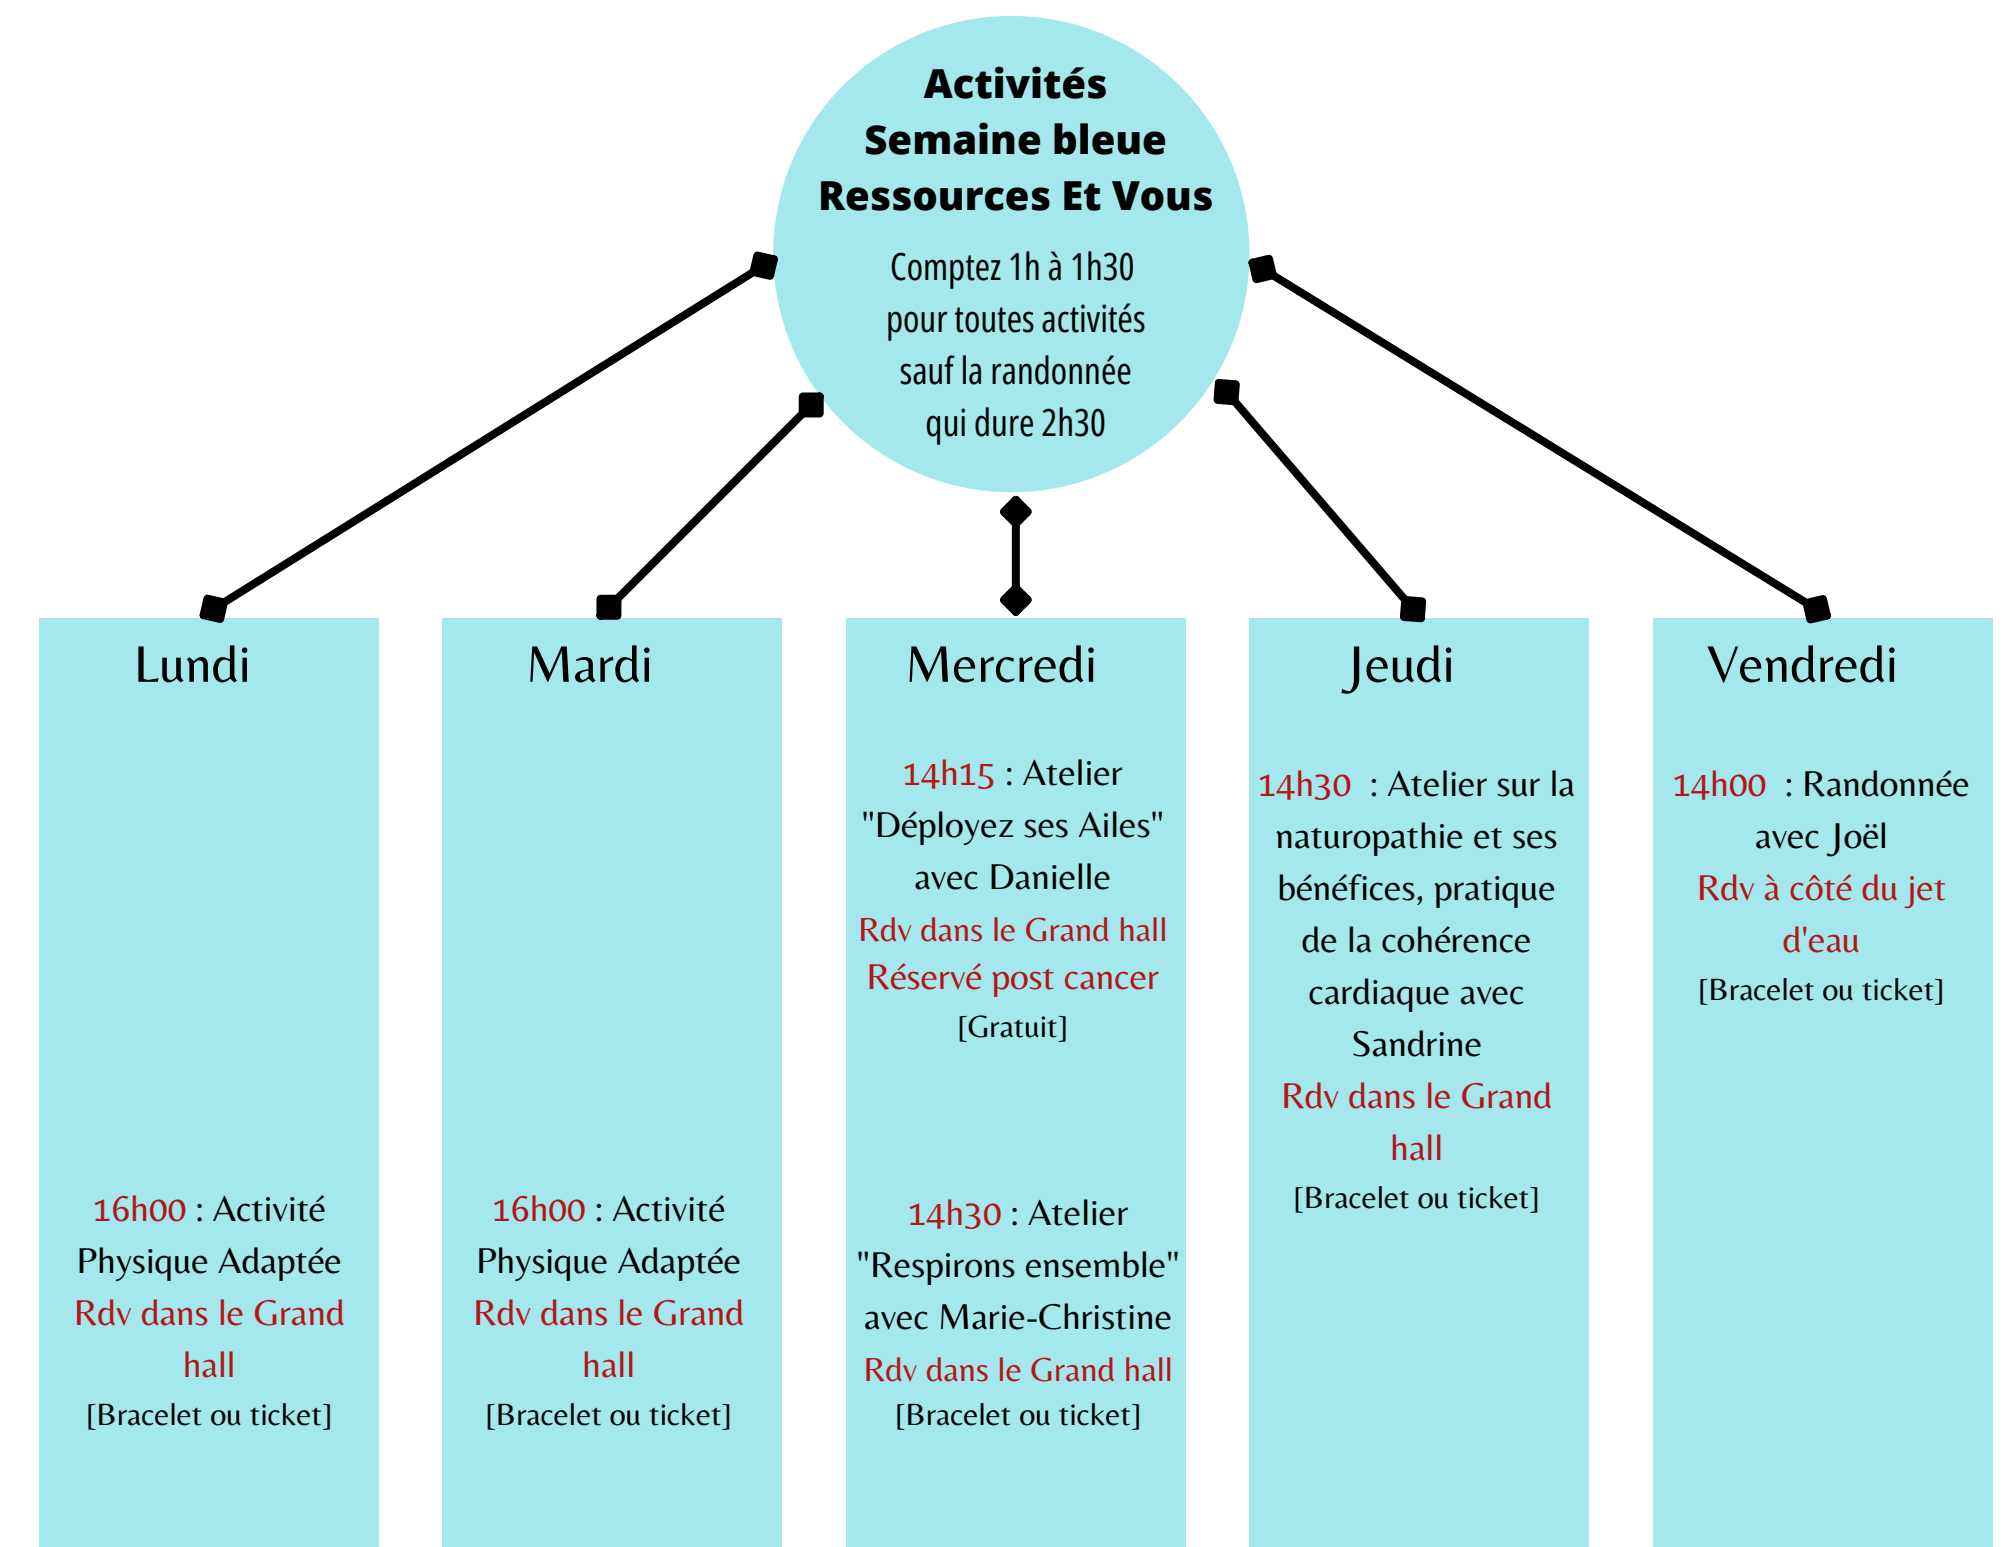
Activités
Semaine bleue
Ressources Et Vous

Comptez 1h à 1h30 pour toutes activités sauf la randonnée qui dure 2h30

Lundi

16h00 : Activité Physique Adaptée
Rdv dans le Grand hall
[Bracelet ou ticket]

Mardi

16h00 : Activité Physique Adaptée
Rdv dans le Grand hall
[Bracelet ou ticket]

Mercredi

14h15 : Atelier "Déployez ses Ailes" avec Danielle
Rdv dans le Grand hall
Réservé post cancer
[Gratuit]

14h30 : Atelier "Respirons ensemble" avec Marie-Christine
Rdv dans le Grand hall
[Bracelet ou ticket]

Jeudi

14h30 : Atelier sur la naturopathie et ses bénéfices, pratique de la cohérence cardiaque avec Sandrine
Rdv dans le Grand hall
[Bracelet ou ticket]

Vendredi

14h00 : Randonnée avec Joël
Rdv à côté du jet d'eau
[Bracelet ou ticket]